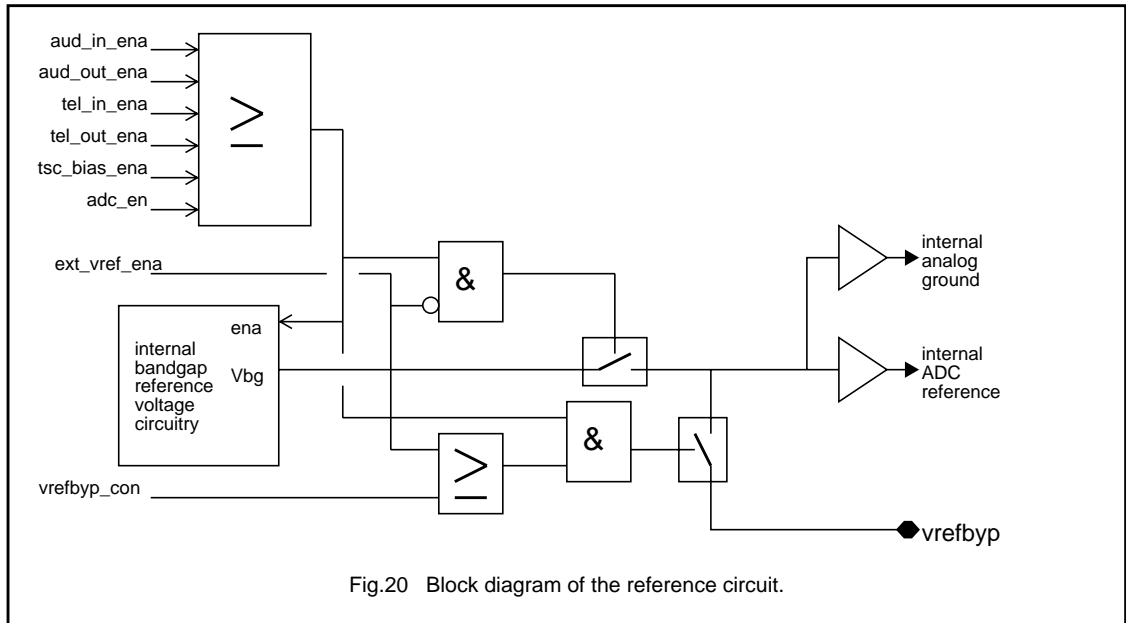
aud_in_ena
aud_out_ena
tel_in_ena
tel_out_ena
tsc_bias_ena
adc_en

$\geq$

ext_vref_ena

&

internal analog ground

ena

internal bandgap reference voltage circuitry

Vbg

internal ADC reference

&

$\geq$

vrefbyp_con

vrefbyp

Fig.20 Block diagram of the reference circuit.